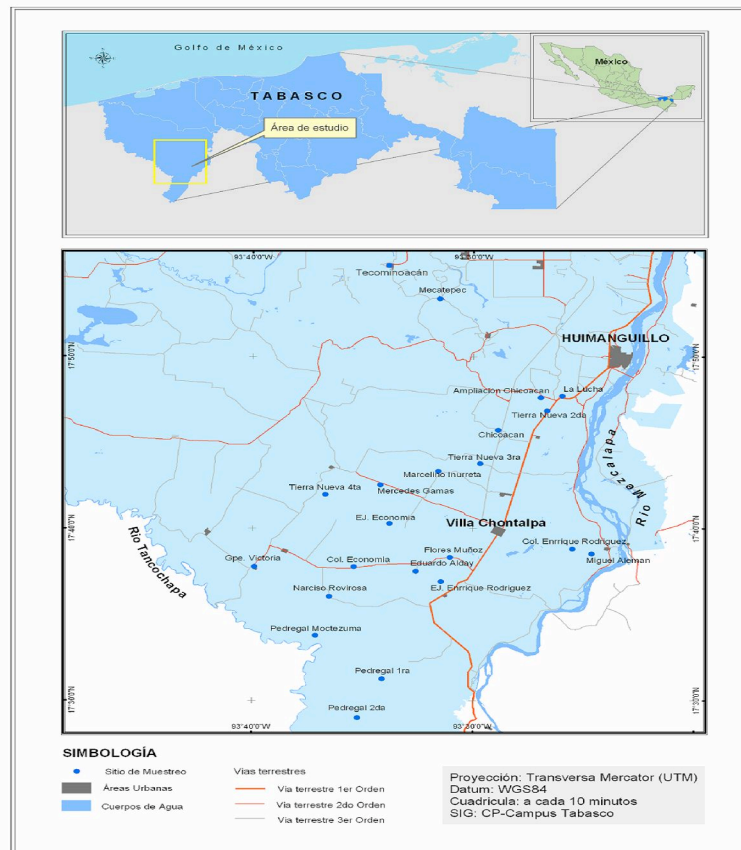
Golfo de México

TABASCO

Área de estudio

México

93°40'0"W
93°30'0"W

17°50'0"N
17°40'0"N
17°30'0"N

Tecominoacán
Mecatepec
HUIMANGUILLO
Ampliación Chicoacan
La Lucha
Tierra Nueva 2da
Chicoacan
Tierra Nueva 3ra
Marcelino Inurreta
Tierra Nueva 4ta
Mercedes Gamas
EJ. Economía
Villa Chontalpa
Río Mezcalapa
Río Tancochapa
Gpe. Victoria
Col. Economía
Flores Muñoz
Eduardo Alday
Col. Enrrique Rodriguez
Miguel Aleman
Narciso Rovirosa
EJ. Enrrique Rodriguez
Pedregal Moctezuma
Pedregal 1ra
Pedregal 2da

93°40'0"W
93°30'0"W

SIMBOLOGÍA

Sitio de Muestreo
Áreas Urbanas
Cuerpos de Agua

Vias terrestres
Via terrestre 1er Orden
Via terrestre 2do Orden
Via terrestre 3er Orden

Proyección: Transversa Mercator (UTM)
Datum: WGS84
Cuadricula: a cada 10 minutos
SIG: CP-Campus Tabasco